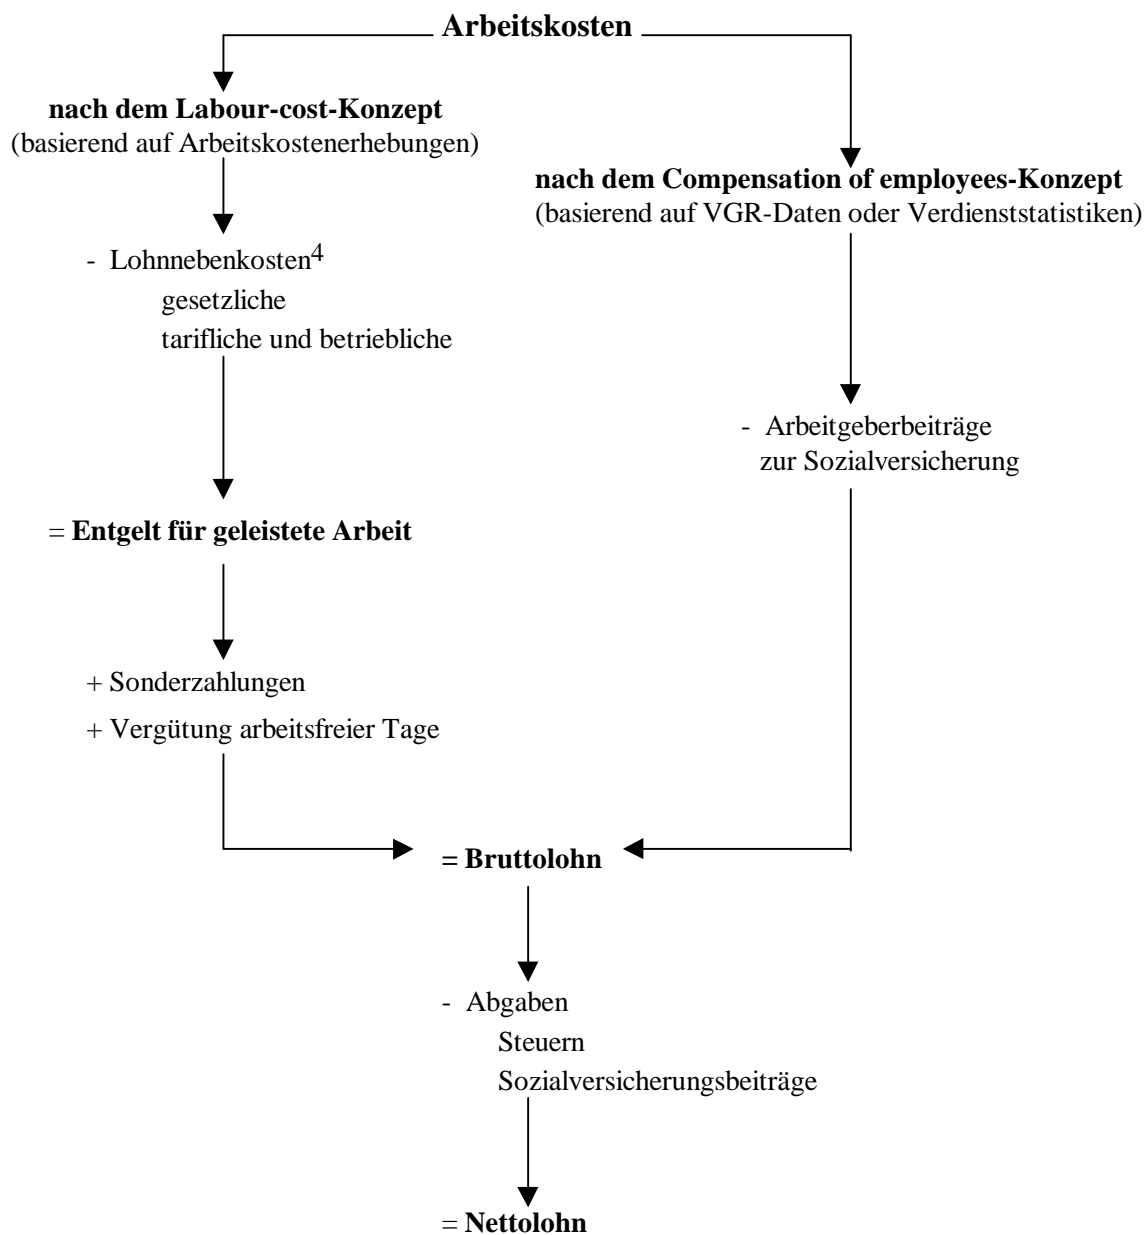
**Arbeitskosten**

**nach dem Labour-cost-Konzept**
(basierend auf Arbeitskostenerhebungen)

**nach dem Compensation of employees-Konzept**
(basierend auf VGR-Daten oder Verdienststatistiken)

- Lohnnebenkosten$^4$
gesetzliche
tarifliche und betriebliche

- Arbeitgeberbeiträge zur Sozialversicherung

= **Entgelt für geleistete Arbeit**

+ Sonderzahlungen
+ Vergütung arbeitsfreier Tage

**= Bruttolohn**

- Abgaben
Steuern
Sozialversicherungsbeiträge

= **Nettolohn**